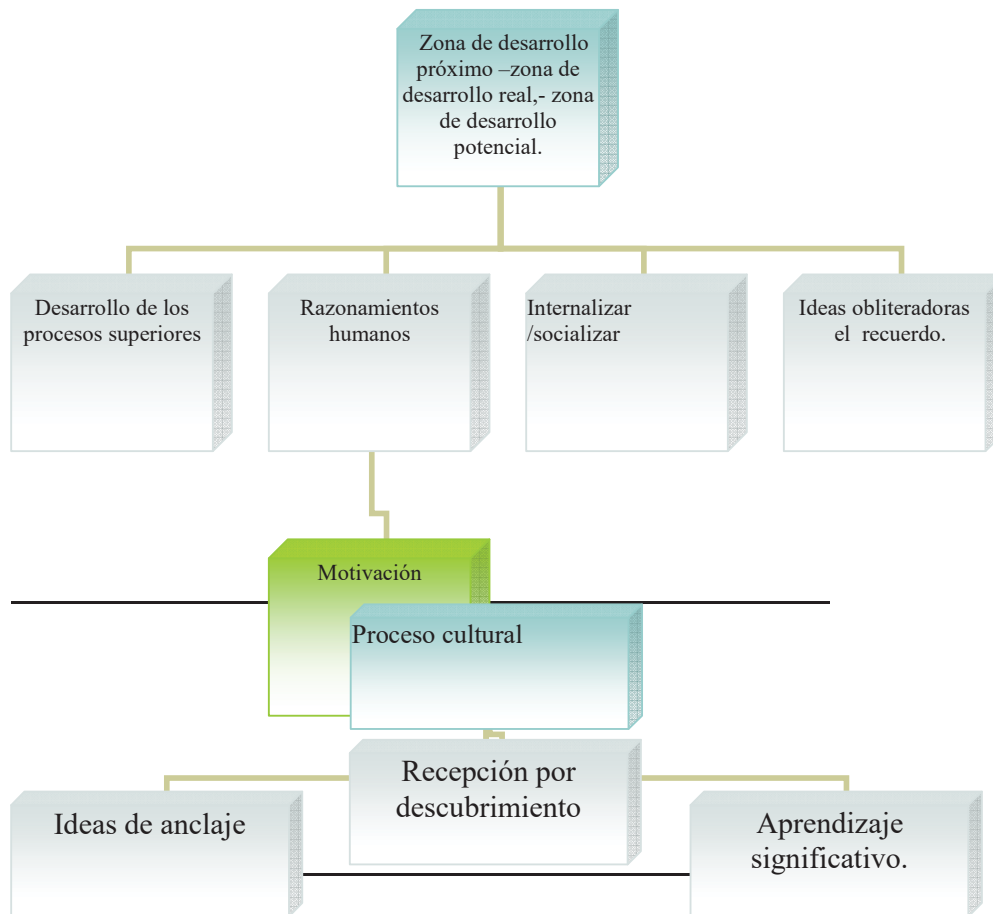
Zona de desarrollo próximo –zona de desarrollo real,- zona de desarrollo potencial.

Desarrollo de los procesos superiores

Razonamientos humanos

Internalizar /socializar

Ideas obliteradoras el recuerdo.

Motivación

Proceso cultural

Recepción por descubrimiento

Ideas de anclaje

Aprendizaje significativo.